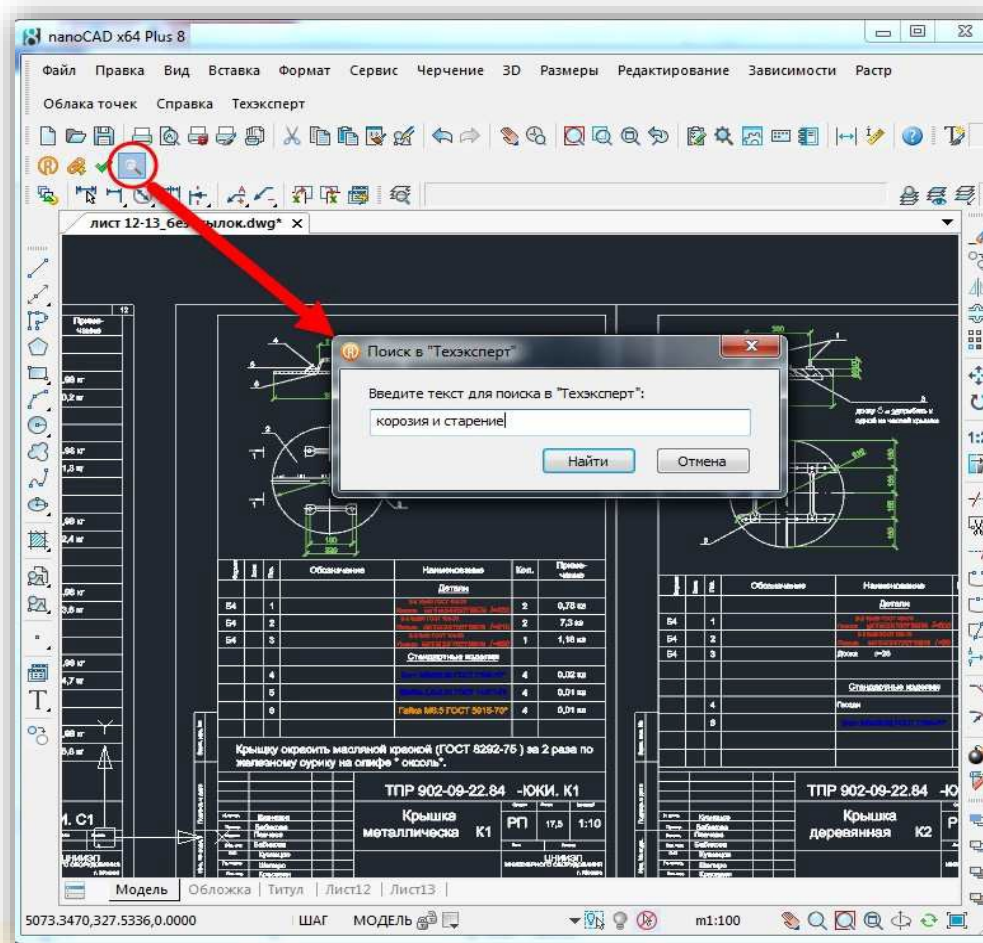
nanoCAD x64 Plus 8

Файл Правка Вид Вставка Формат Сервис Черчение 3D Размеры Редактирование Зависимости Растр

Облака точек Справка Техэксперт

лист 12-13_6ез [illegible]ылок.dwg* ×

Поиск в "Техэксперт"

Введите текст для поиска в "Техэксперт":

корозия и старение

Найти Отмена

Обозначение Наименование Кол. Примечание

Детали

Б4 1 2 0,75 кг
Б4 2 2 7,3 кг
Б4 3 1 1,16 кг

Стандартные изделия

4 4 0,02 кг
5 4 0,01 кг
6 Гайка М8.5 ГОСТ 5915-70* 4 0,01 кг

Крышку окрасить масляной краской (ГОСТ 8292-75 ) за 2 раза по железному сурику на олифе " оксоль".

ТПР 902-09-22.84 -ЮКИ. К1

Крышка металлическа К1

РП 17,5 1:10

ТПР 902-09-22.84 -Ю

Крышка деревянная К2

И. С1

Модель Обложка Титул Лист12 Лист13

5073.3470,327.5336,0.0000 ШАГ МОДЕЛЬ m1:100